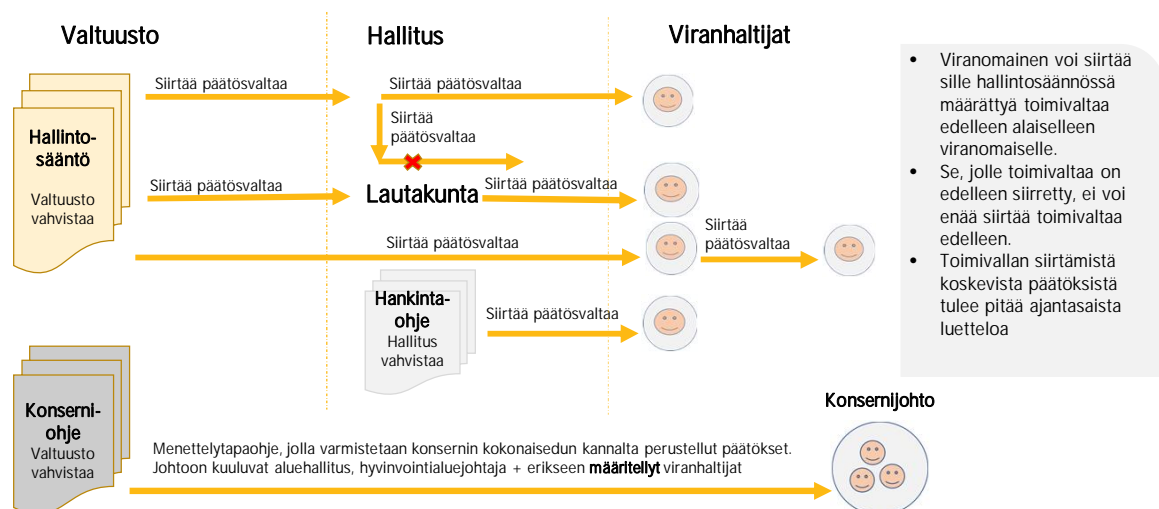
Valtuusto

Hallitus

Viranhaltijat

Hallintosääntö
Valtuusto vahvistaa

Siirtää päätösvaltaa

Siirtää päätösvaltaa

Siirtää päätösvaltaa

Siirtää päätösvaltaa

Lautakunta

Siirtää päätösvaltaa

Siirtää päätösvaltaa

Siirtää päätösvaltaa

Hankintaohje
Hallitus vahvistaa

Siirtää päätösvaltaa

- Viranomainen voi siirtää sille hallintosäännössä määrättyä toimivaltaa edelleen alaiselleen viranomaiselle.
- Se, jolle toimivaltaa on edelleen siirretty, ei voi enää siirtää toimivaltaa edelleen.
- Toimivallan siirtämistä koskevista päätöksistä tulee pitää ajantasaista luetteloa

Konserniohje
Valtuusto vahvistaa

Konsernijohto

Menettelytapaohje, jolla varmistetaan konsernin kokonaisedun kannalta perustellut päätökset. Johtoon kuuluvat aluehallitus, hyvinvointialuejohtaja + erikseen määritellyt viranhaltijat